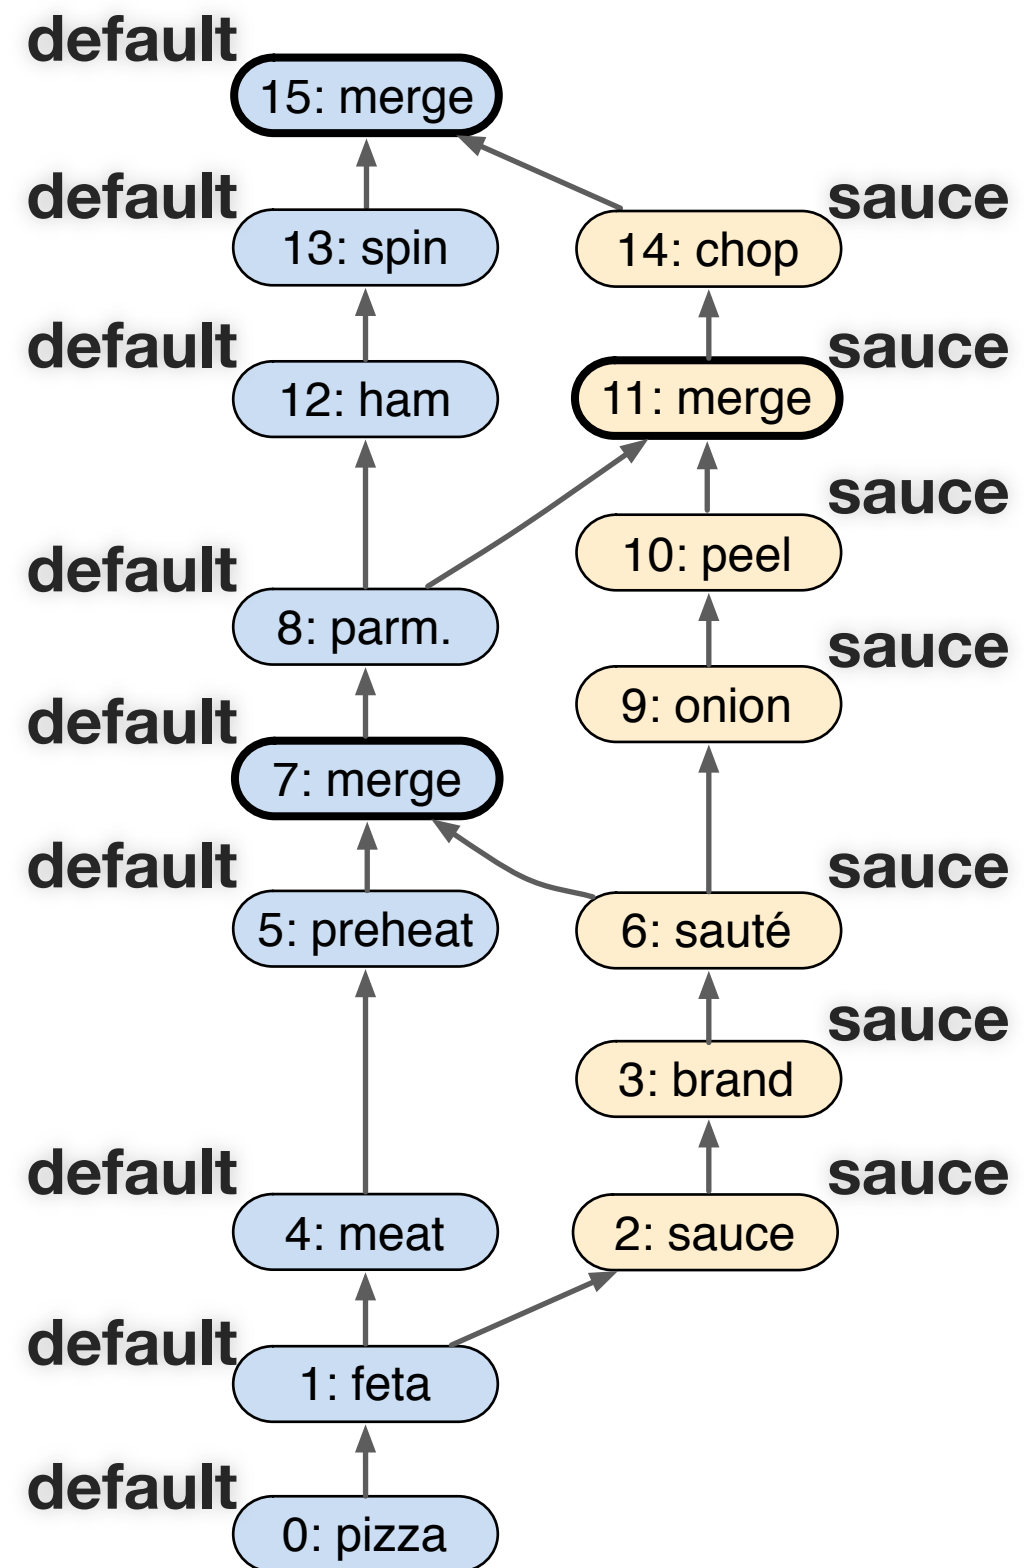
default
15: merge

default
13: spin

sauce
14: chop

default
12: ham

sauce
11: merge

sauce
10: peel

default
8: parm.

sauce
9: onion

default
7: merge

default
5: preheat

sauce
6: sauté

sauce
3: brand

default
4: meat

sauce
2: sauce

default
1: feta

default
0: pizza